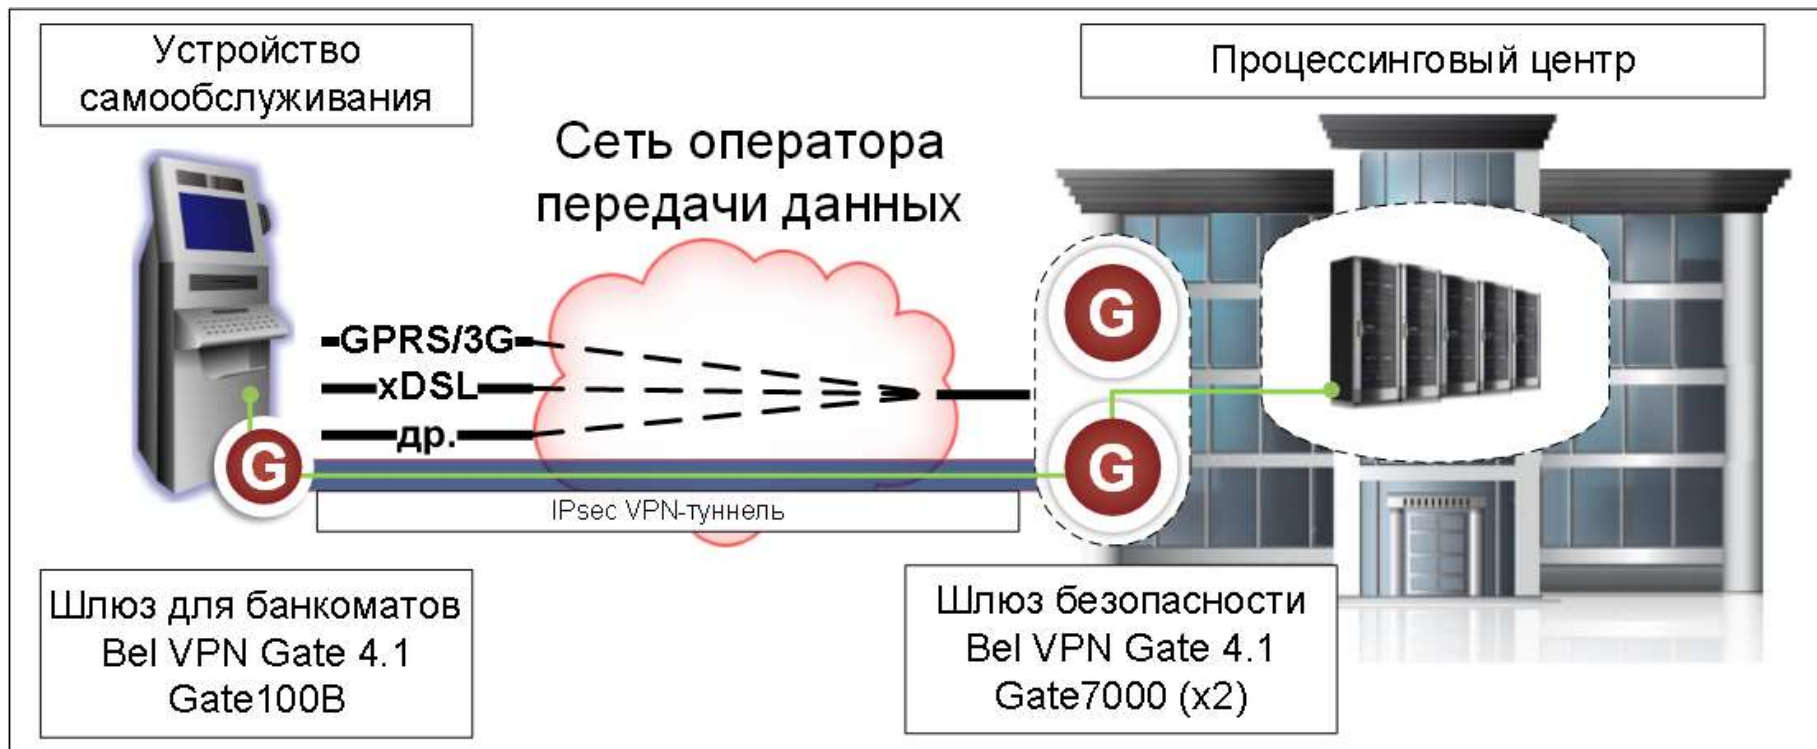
Устройство самообслуживания

Процессинговый центр

Сеть оператора передачи данных

GPRS/3G

xDSL

др.

G

G

G

IPsec VPN-туннель

Шлюз для банкоматов
Bel VPN Gate 4.1
Gate100B

Шлюз безопасности
Bel VPN Gate 4.1
Gate7000 (x2)